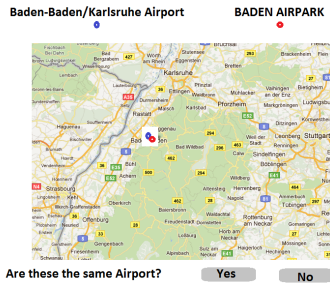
Baden-Baden/Karlsruhe Airport

BADEN AIRPARK

Karlsruhe

Ettlingen

Pforzheim

Rastatt

Bad Wildbad

Calw

Sindelfingen

Stuttgart

Strasbourg

Achern

Oberkirch

Offenburg

Nagold

Herrenberg

Freudenstadt

Tübingen

Rottenburg am Neckar

Horb am Neckar

Ludwigsburg

Leonberg

Böblingen

Durmersheim

Gaggenau

Bühl

Baiersbronn

Altensteig

Mühlacker

Vaihingen an der Enz

Bruchsal

Bretten

Are these the same Airport?

Yes

No